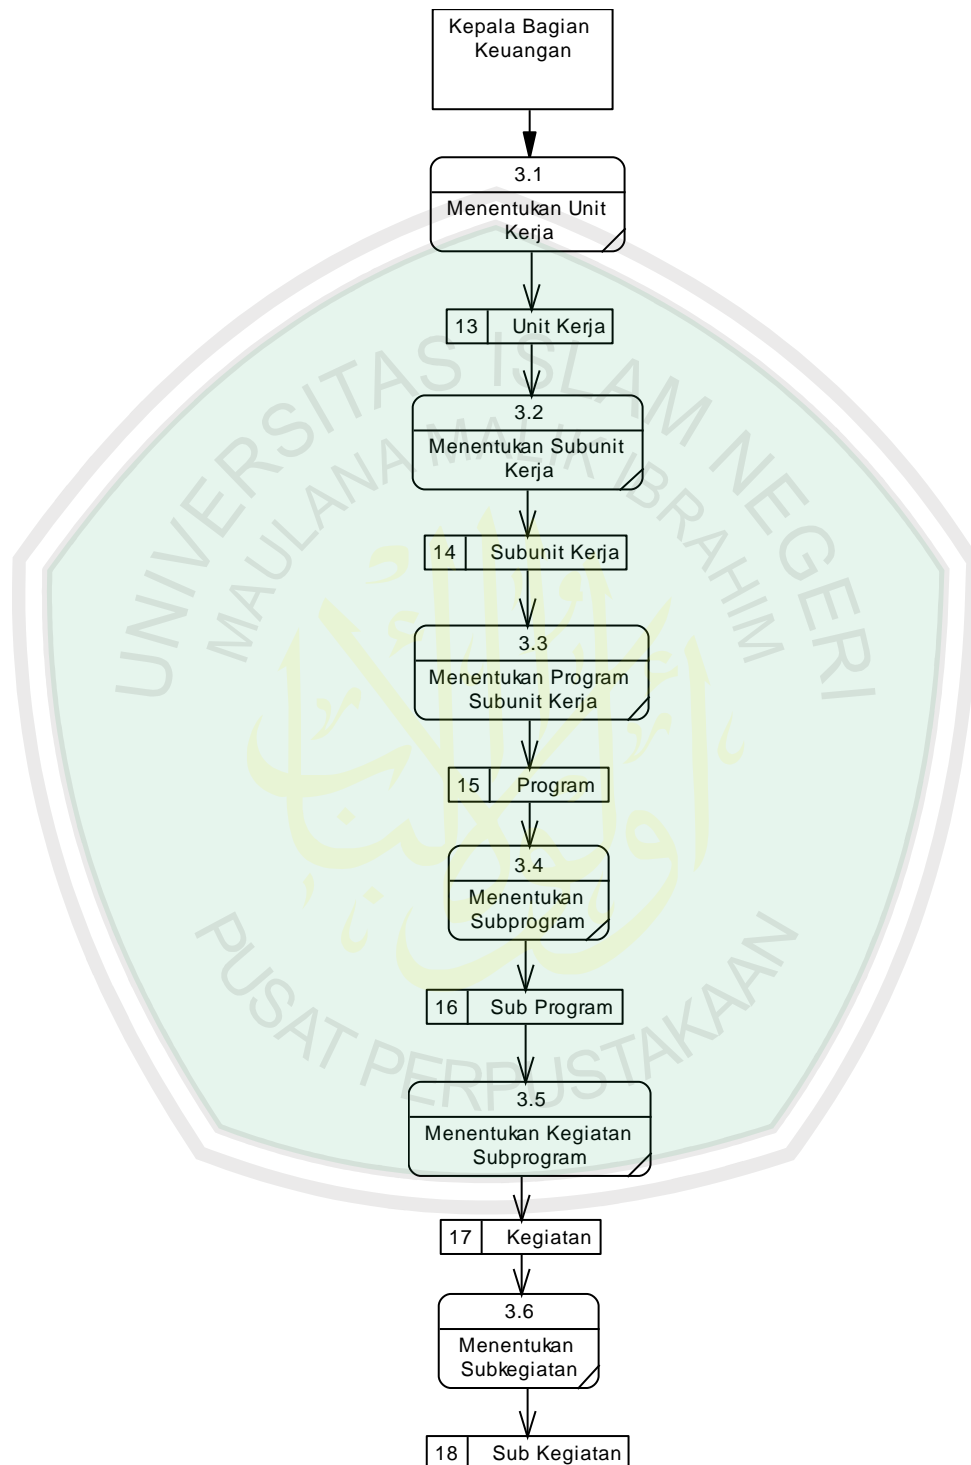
Kepala Bagian Keuangan

3.1
Menentukan Unit Kerja

13 Unit Kerja

3.2
Menentukan Subunit Kerja

14 Subunit Kerja

3.3
Menentukan Program Subunit Kerja

15 Program

3.4
Menentukan Subprogram

16 Sub Program

3.5
Menentukan Kegiatan Subprogram

17 Kegiatan

3.6
Menentukan Subkegiatan

18 Sub Kegiatan

UNIVERSITAS ISLAM NEGERI MAULANA MALIK IBRAHIM PUSAT PERPUSTAKAAN